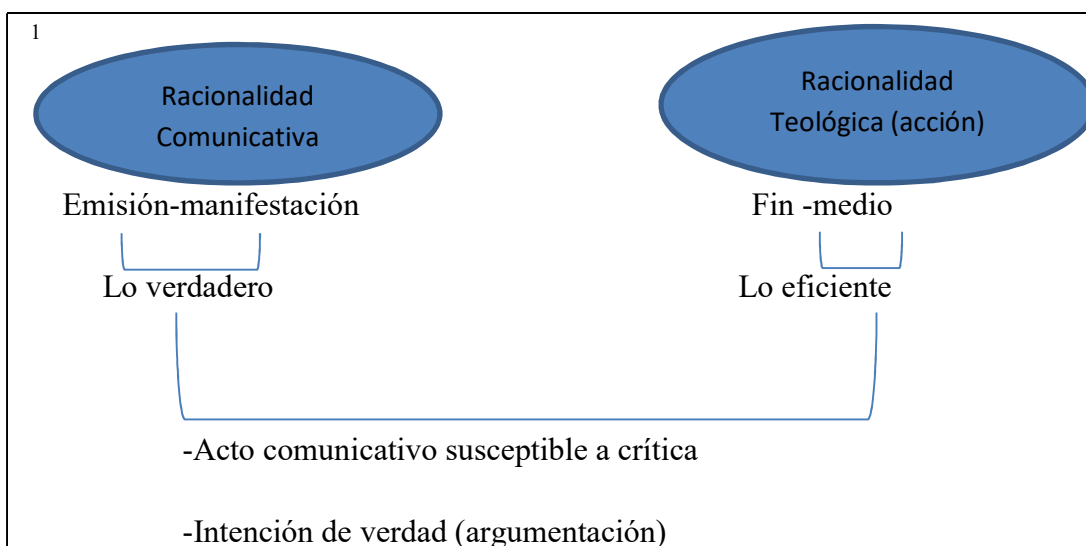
1

Racionalidad Comunicativa

Racionalidad Teológica (acción)

Emisión-manifestación

Fin -medio

Lo verdadero

Lo eficiente

-Acto comunicativo susceptible a crítica

-Intención de verdad (argumentación)